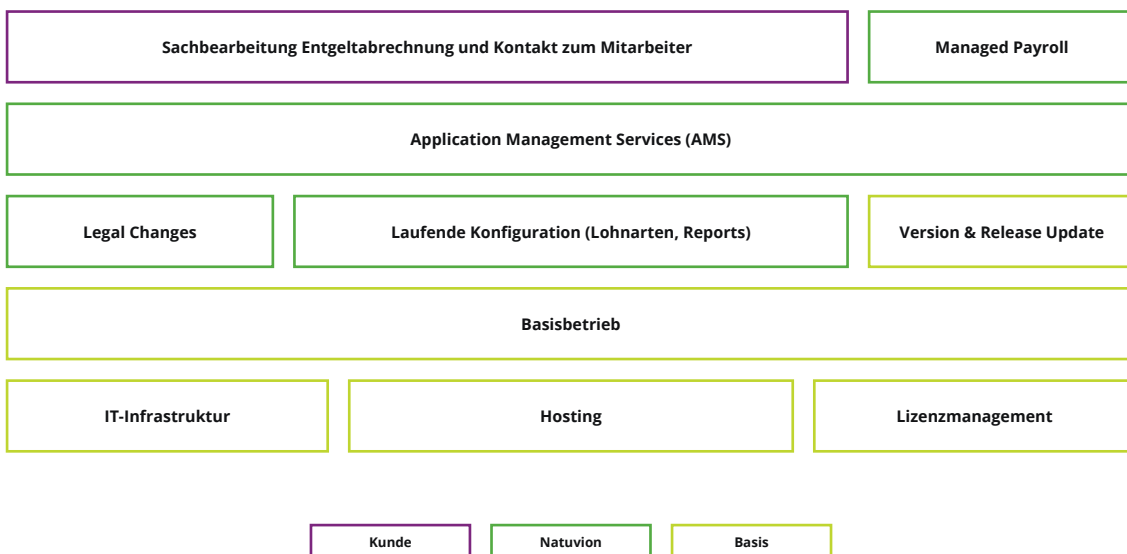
Sachbearbeitung Entgeltabrechnung und Kontakt zum Mitarbeiter

Managed Payroll

Application Management Services (AMS)

Legal Changes

Laufende Konfiguration (Lohnarten, Reports)

Version & Release Update

Basisbetrieb

IT-Infrastruktur

Hosting

Lizenzmanagement

Kunde

Natuvion

Basis